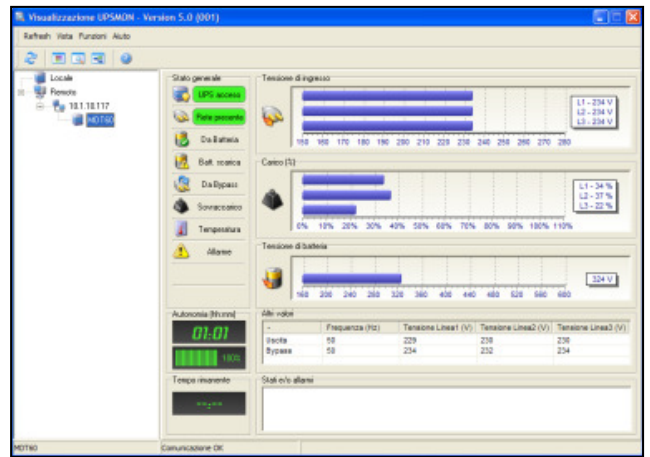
Visualizzazione UPSMON - Version 5.0 (001)

Refresh Vista Funzioni Aiuto

Locale
Remoto
10.1.10.117
MDT60

Stato generale
UPS acceso
Rete presente
Da Batteria
Batt. ricarica
Da Bypass
Sovraccarico
Temperatura
Allarme

Tensione di ingresso
L1 - 234 V
L2 - 234 V
L3 - 234 V
150 160 170 180 190 200 210 220 230 240 250 260 270 280

Carico (%)
L1 - 34 %
L2 - 37 %
L3 - 22 %
0% 10% 20% 30% 40% 50% 60% 70% 80% 90% 100% 110%

Tensione di batteria
324 V
160 200 240 280 320 360 400 440 480 520 560 600

Autonomia (hh:mm)
01:01
100%

Tempo rimanente
--:--

Altri valori

| - | Frequenza (Hz) | Tensione Linea1 (V) | Tensione Linea2 (V) | Tensione Linea3 (V) |
|---|---|---|---|---|
| Uscita | 50 | 229 | 230 | 230 |
| Bypass | 50 | 234 | 232 | 234 |

Stati e/o allarmi

MDT60
Comunicazione OK